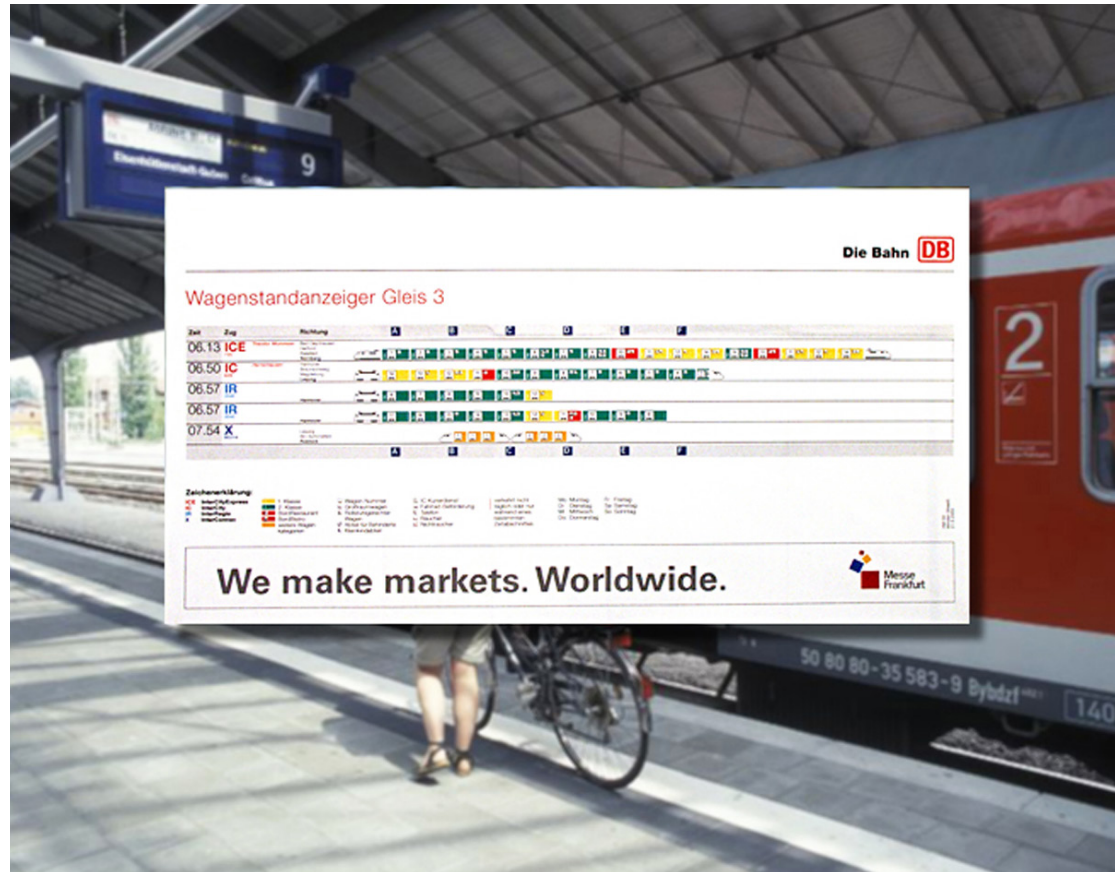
9

Die Bahn DB

Wagenstandanzeiger Gleis 3

Zeit Zug Richtung A B C D E F

06.13 ICE

06.50 IC

06.57 IR

06.57 IR

07.54 X

A B C D E F

Zeichenerklärung:

We make markets. Worldwide.

Messe Frankfurt

2

50 80 80-35 583-9 Bybdzf

140